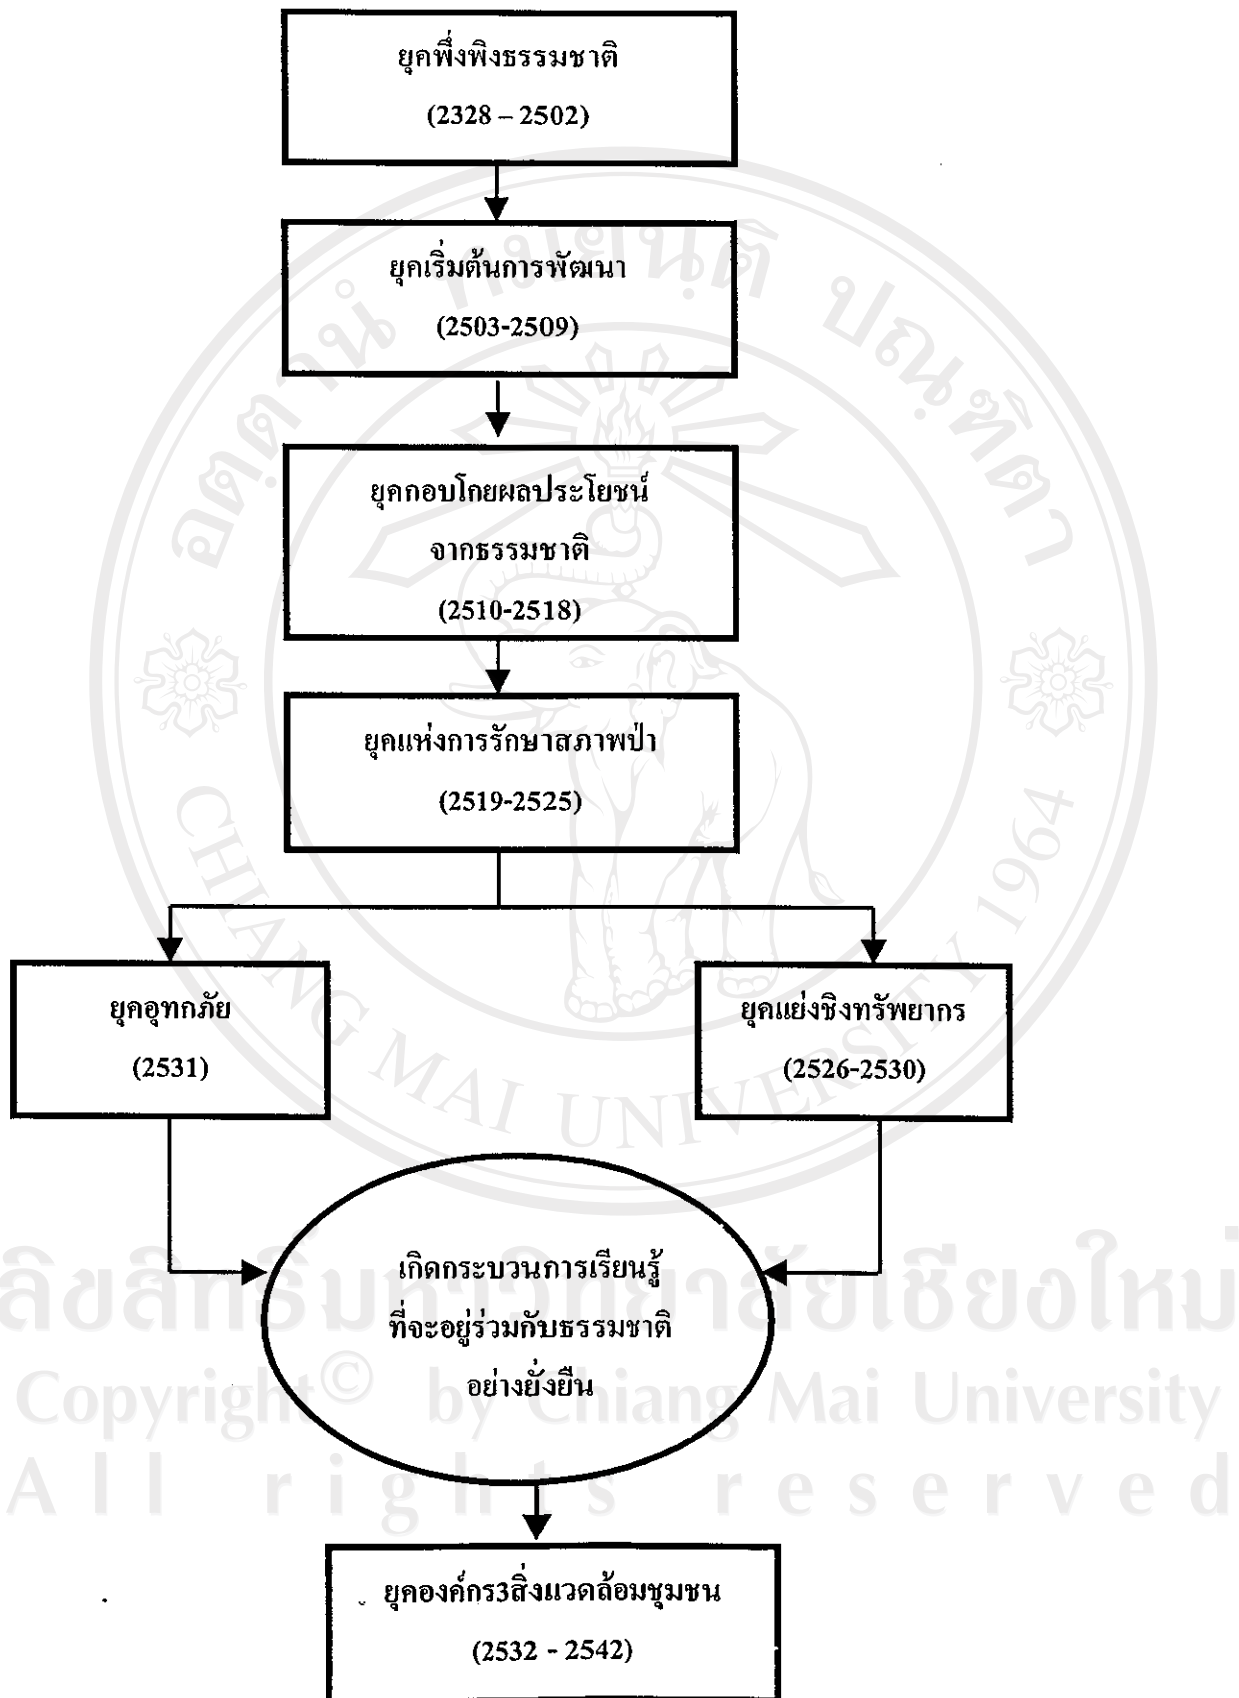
ยุคพึ่งพิงธรรมชาติ
(2328 – 2502)

ยุคเริ่มต้นการพัฒนา
(2503-2509)

ยุคกอบโกยผลประโยชน์จากธรรมชาติ
(2510-2518)

ยุคแห่งการรักษาสภาพป่า
(2519-2525)

ยุคอุทกภัย
(2531)

ยุคแย่งชิงทรัพยากร
(2526-2530)

เกิดกระบวนการเรียนรู้ที่จะอยู่ร่วมกับธรรมชาติอย่างยั่งยืน

ยุคองค์กร3สิ่งแวดล้อมชุมชน
(2532 - 2542)

ลิขสิทธิ์มหาวิทยาลัยเชียงใหม่
Copyright © by Chiang Mai University
All rights reserved

CHIANG MAI UNIVERSITY 1964